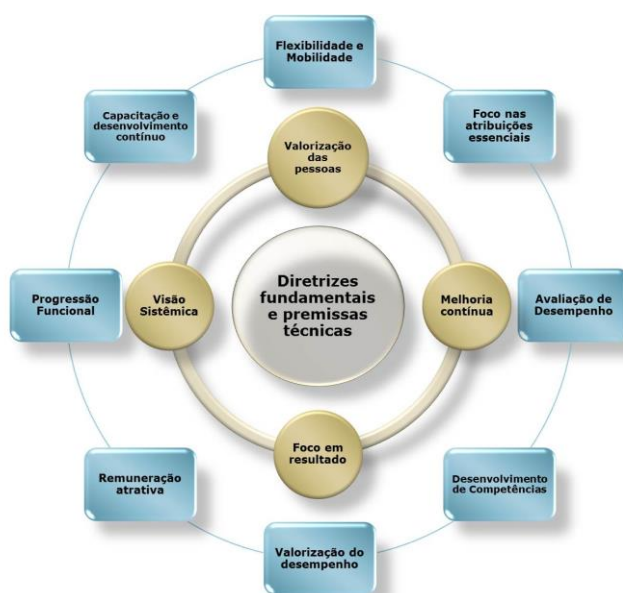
Flexibilidade e Mobilidade

Capacitação e desenvolvimento contínuo

Foco nas atribuições essenciais

Valorização das pessoas

Diretrizes fundamentais e premissas técnicas

Progressão Funcional

Visão Sistêmica

Melhoria contínua

Avaliação de Desempenho

Foco em resultado

Remuneração atrativa

Desenvolvimento de Competências

Valorização do desempenho